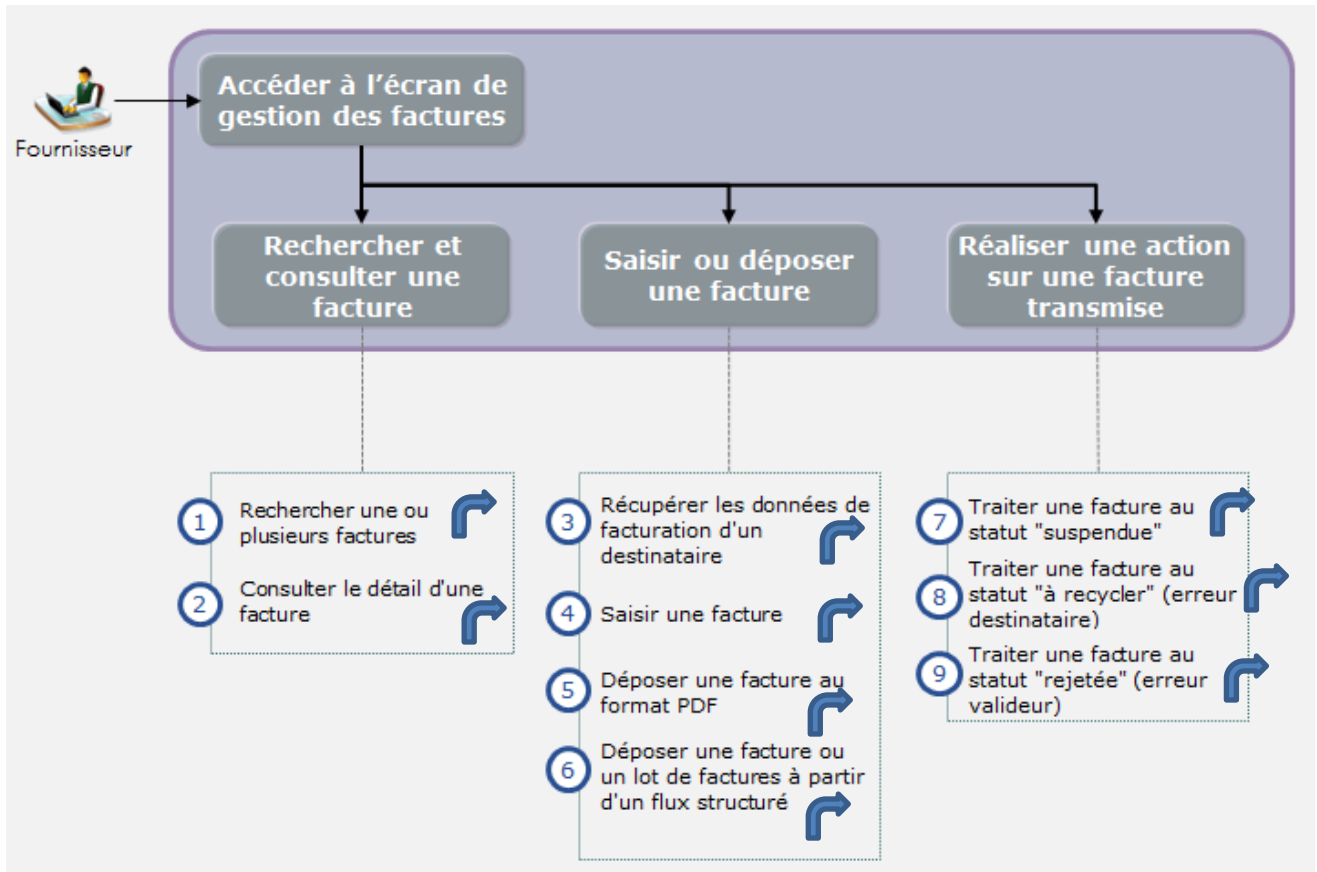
Fournisseur

Accéder à l'écran de gestion des factures

Rechercher et consulter une facture

Saisir ou déposer une facture

Réaliser une action sur une facture transmise

1 Rechercher une ou plusieurs factures

2 Consulter le détail d'une facture

3 Récupérer les données de facturation d'un destinataire

4 Saisir une facture

5 Déposer une facture au format PDF

6 Déposer une facture ou un lot de factures à partir d'un flux structuré

7 Traiter une facture au statut "suspendue"

8 Traiter une facture au statut "à recycler" (erreur destinataire)

9 Traiter une facture au statut "rejetée" (erreur valideur)